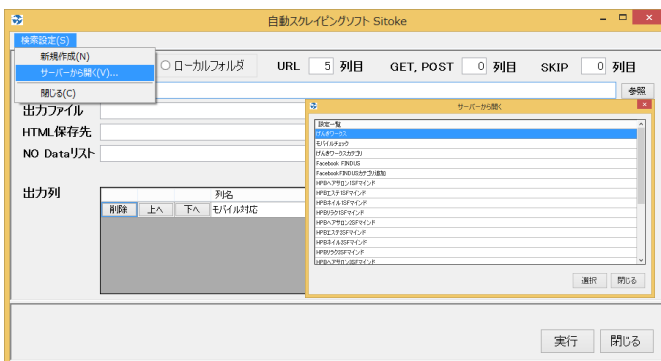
自動スクレイピングソフト Sitoke

検索設定(S)

新規作成(N)
サーバーから開く(V)...
閉じる(C)

ローカルフォルダ

URL 5 列目 GET, POST 0 列目 SKIP 0 列目

参照

出力ファイル
HTML保存先
NO Dataリスト

出力列

列名
削除 上へ 下へ モバイル対応

サーバーから開く

設定一覧
げんきワークス
モバイルチェック
げんきワークスカテゴリ
Facebook FINDUS
Facebook FINDUSカテゴリ追加
HPBヘアサロンISFマインド
HPBエステISFマインド
HPBネイルISFマインド
HPBリラクISFマインド
HPBヘアサロンSSFマインド
HPBエステSSFマインド
HPBネイルSSFマインド
HPBリラクSSFマインド
HPBヘアサロンISFマインド

選択 閉じる

実行 閉じる